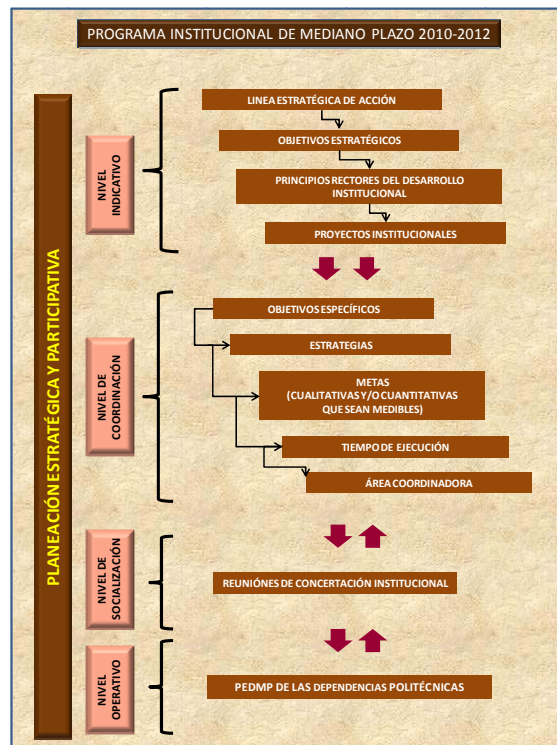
PROGRAMA INSTITUCIONAL DE MEDIANO PLAZO 2010-2012

PLANEACIÓN ESTRATÉGICA Y PARTICIPATIVA

NIVEL INDICATIVO

LINEA ESTRATÉGICA DE ACCIÓN

OBJETIVOS ESTRATÉGICOS

PRINCIPIOS RECTORES DEL DESARROLLO INSTITUCIONAL

PROYECTOS INSTITUCIONALES

NIVEL DE COORDINACIÓN

OBJETIVOS ESPECÍFICOS

ESTRATEGIAS

METAS (CUALITATIVAS Y/O CUANTITATIVAS QUE SEAN MEDIBLES)

TIEMPO DE EJECUCIÓN

ÁREA COORDINADORA

NIVEL DE SOCIALIZACIÓN

REUNIÓNES DE CONCERTACIÓN INSTITUCIONAL

NIVEL OPERATIVO

PEDMP DE LAS DEPENDENCIAS POLITÉCNICAS